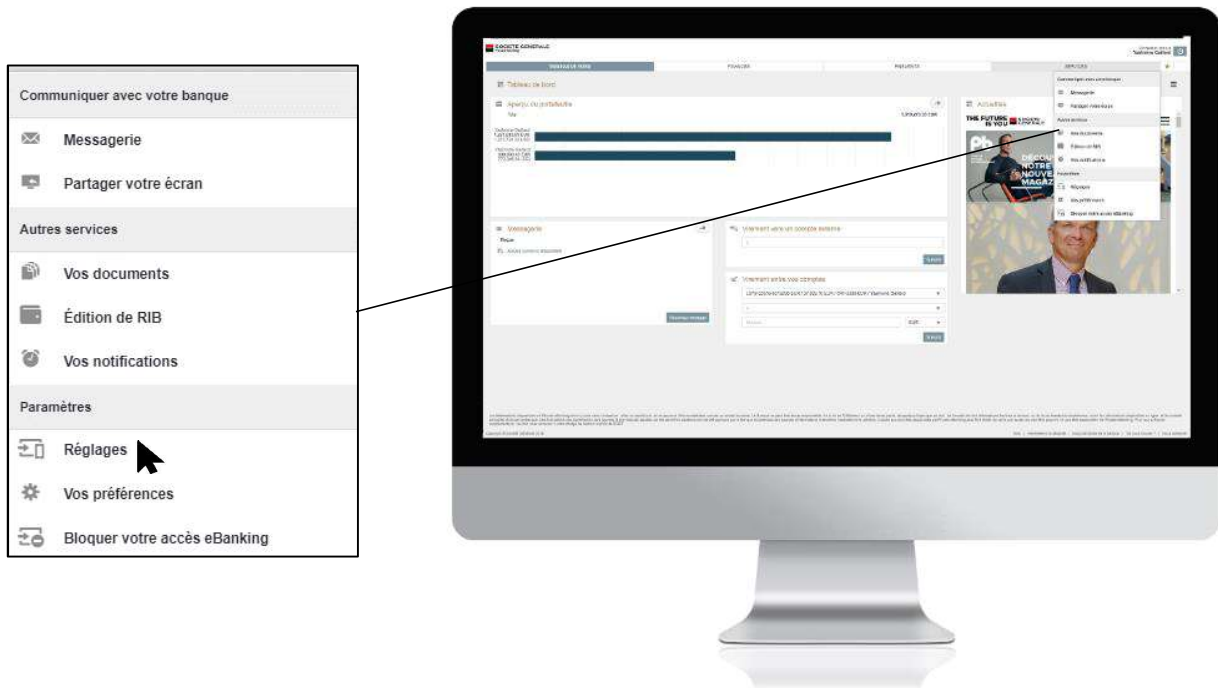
Communiquer avec votre banque

Messagerie

Partager votre écran

Autres services

Vos documents

Édition de RIB

Vos notifications

Paramètres

Réglages

Vos préférences

Bloquer votre accès eBanking

SOCIETE GENERALE

Tableau de bord

Aperçu du portefeuille

Actualités

THE FUTURE IS YOU

Messagerie

Virement vers un compte externe

Virement entre vos comptes

Communiquer avec votre banque

Messagerie

Partager votre écran

Autres services

Vos documents

Édition de RIB

Vos notifications

Paramètres

Réglages

Vos préférences

Bloquer votre accès eBanking